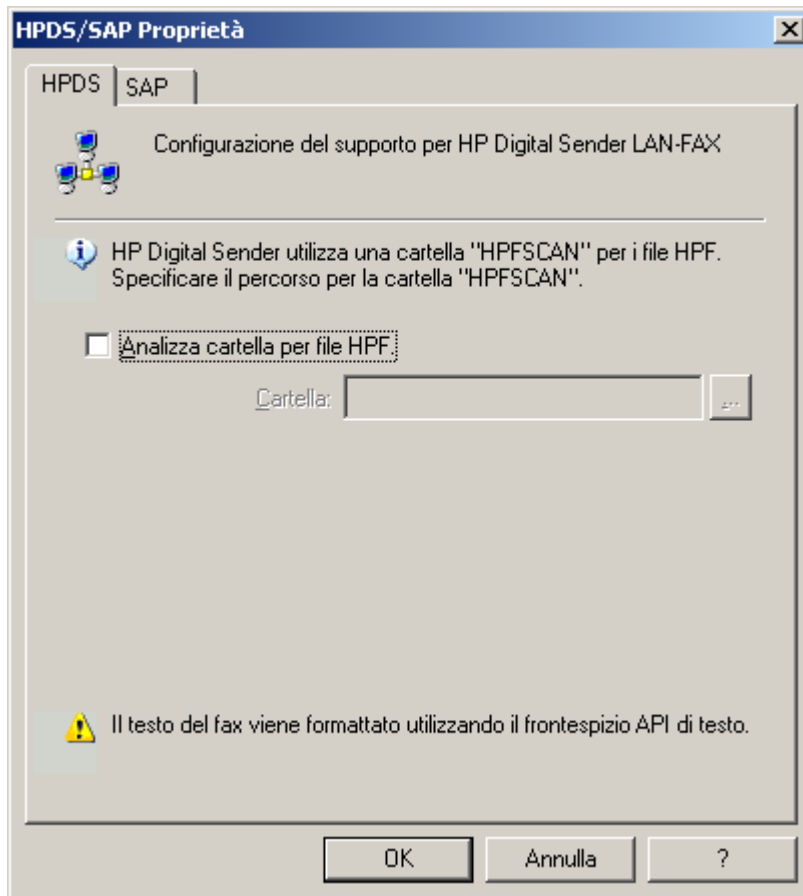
HPDS/SAP Proprietà

HPDS | SAP

Configurazione del supporto per HP Digital Sender LAN-FAX

HP Digital Sender utilizza una cartella "HPFSCAN" per i file HPF. Specificare il percorso per la cartella "HPFSCAN".

Analizza cartella per file HPF.

Cartella:

...

Il testo del fax viene formattato utilizzando il frontespizio API di testo.

OK
Annulla
?